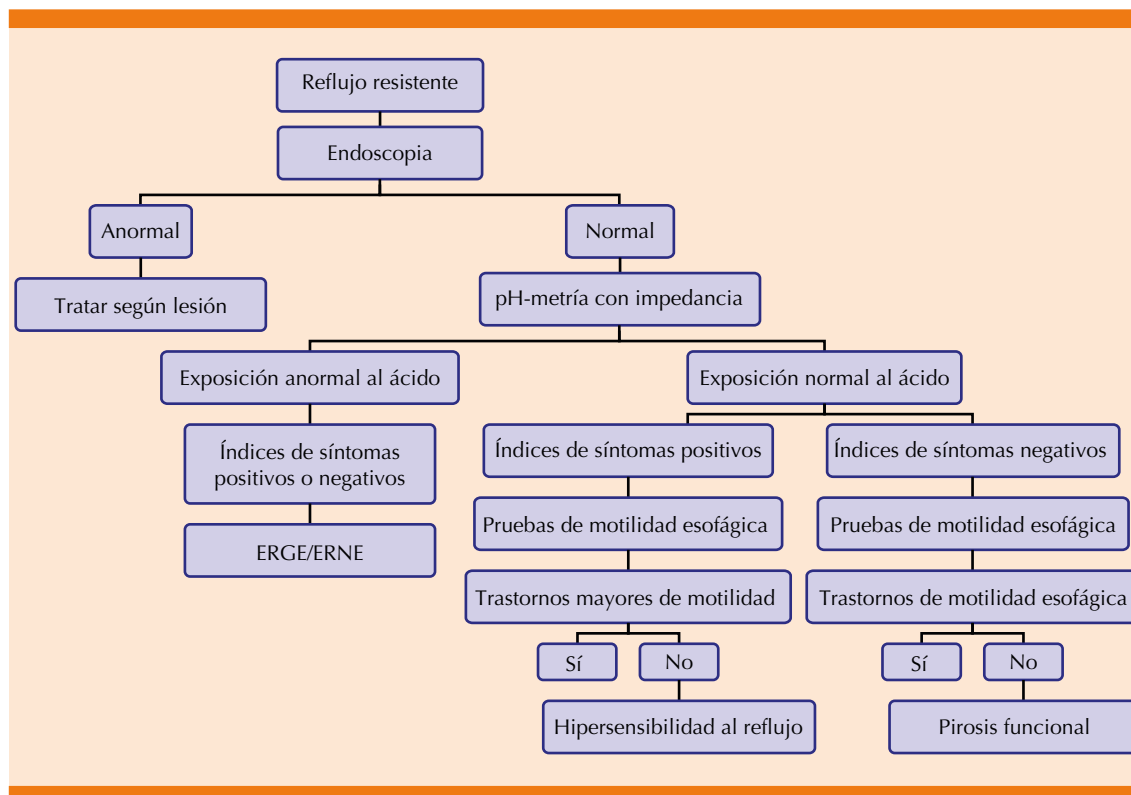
Reflujo resistente

Endoscopia

Anormal

Normal

Tratar según lesión

pH-metría con impedancia

Exposición anormal al ácido

Exposición normal al ácido

Índices de síntomas positivos o negativos

Índices de síntomas positivos

Índices de síntomas negativos

ERGE/ERNE

Pruebas de motilidad esofágica

Pruebas de motilidad esofágica

Trastornos mayores de motilidad

Trastornos de motilidad esofágica

Sí

No

Sí

No

Hipersensibilidad al reflujo

Pirosis funcional